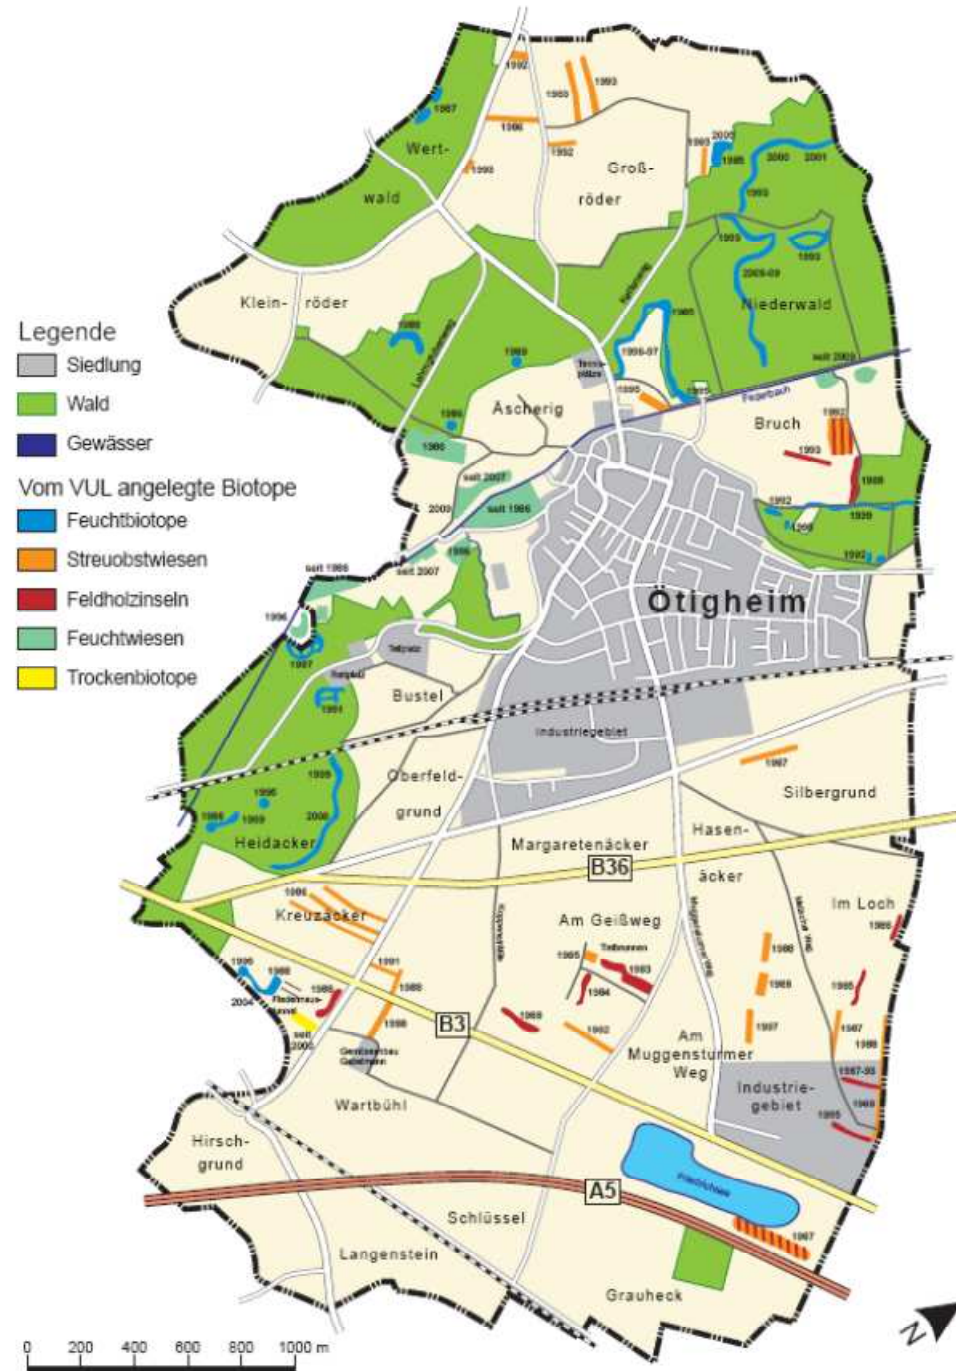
Legende
Siedlung
Wald
Gewässer
Vom VUL angelegte Biotope
Feuchtbiotope
Streuobstwiesen
Feldholzinseln
Feuchtwiesen
Trockenbiotope

Wert-
wald
Groß-
röder
Klein- röder
Niederwald
Äscherig
Bruch
Ötigheim
Bustel
Industriegebiet
Oberfeld-
grund
Silbergrund
Heidacker
Margaretenäcker
Hasen-
äcker
B36
Kreuzäcker
Am Geißweg
Im Loch
B3
Am
Muggensturmer
Weg
Industrie-
gebiet
Wartbühl
Hirsch-
grund
A5
Schlüssel
Langenstein
Grauheck

1992 1993 1993 1996 1992 1993 1997 1993 2000 1995 2000 2001 1993 1993 1993 2008-09 1999 1996-97 1995 1995 seit 2003 1992 1993 1989 1996 1996 seit 2007 2003 seit 1996 1992 1999 1992 1996 seit 1996 seit 2007 1996 1997 1991 1999 1996 1999 2006 1997 1996 1991 1995 1988 2004 1988 1993 1995 1993 1994 1989 1992 1988 1989 1997 1995 1987 1989 1987-93 1989 1995 1997 1995 2005

0 200 400 600 800 1000 m
N